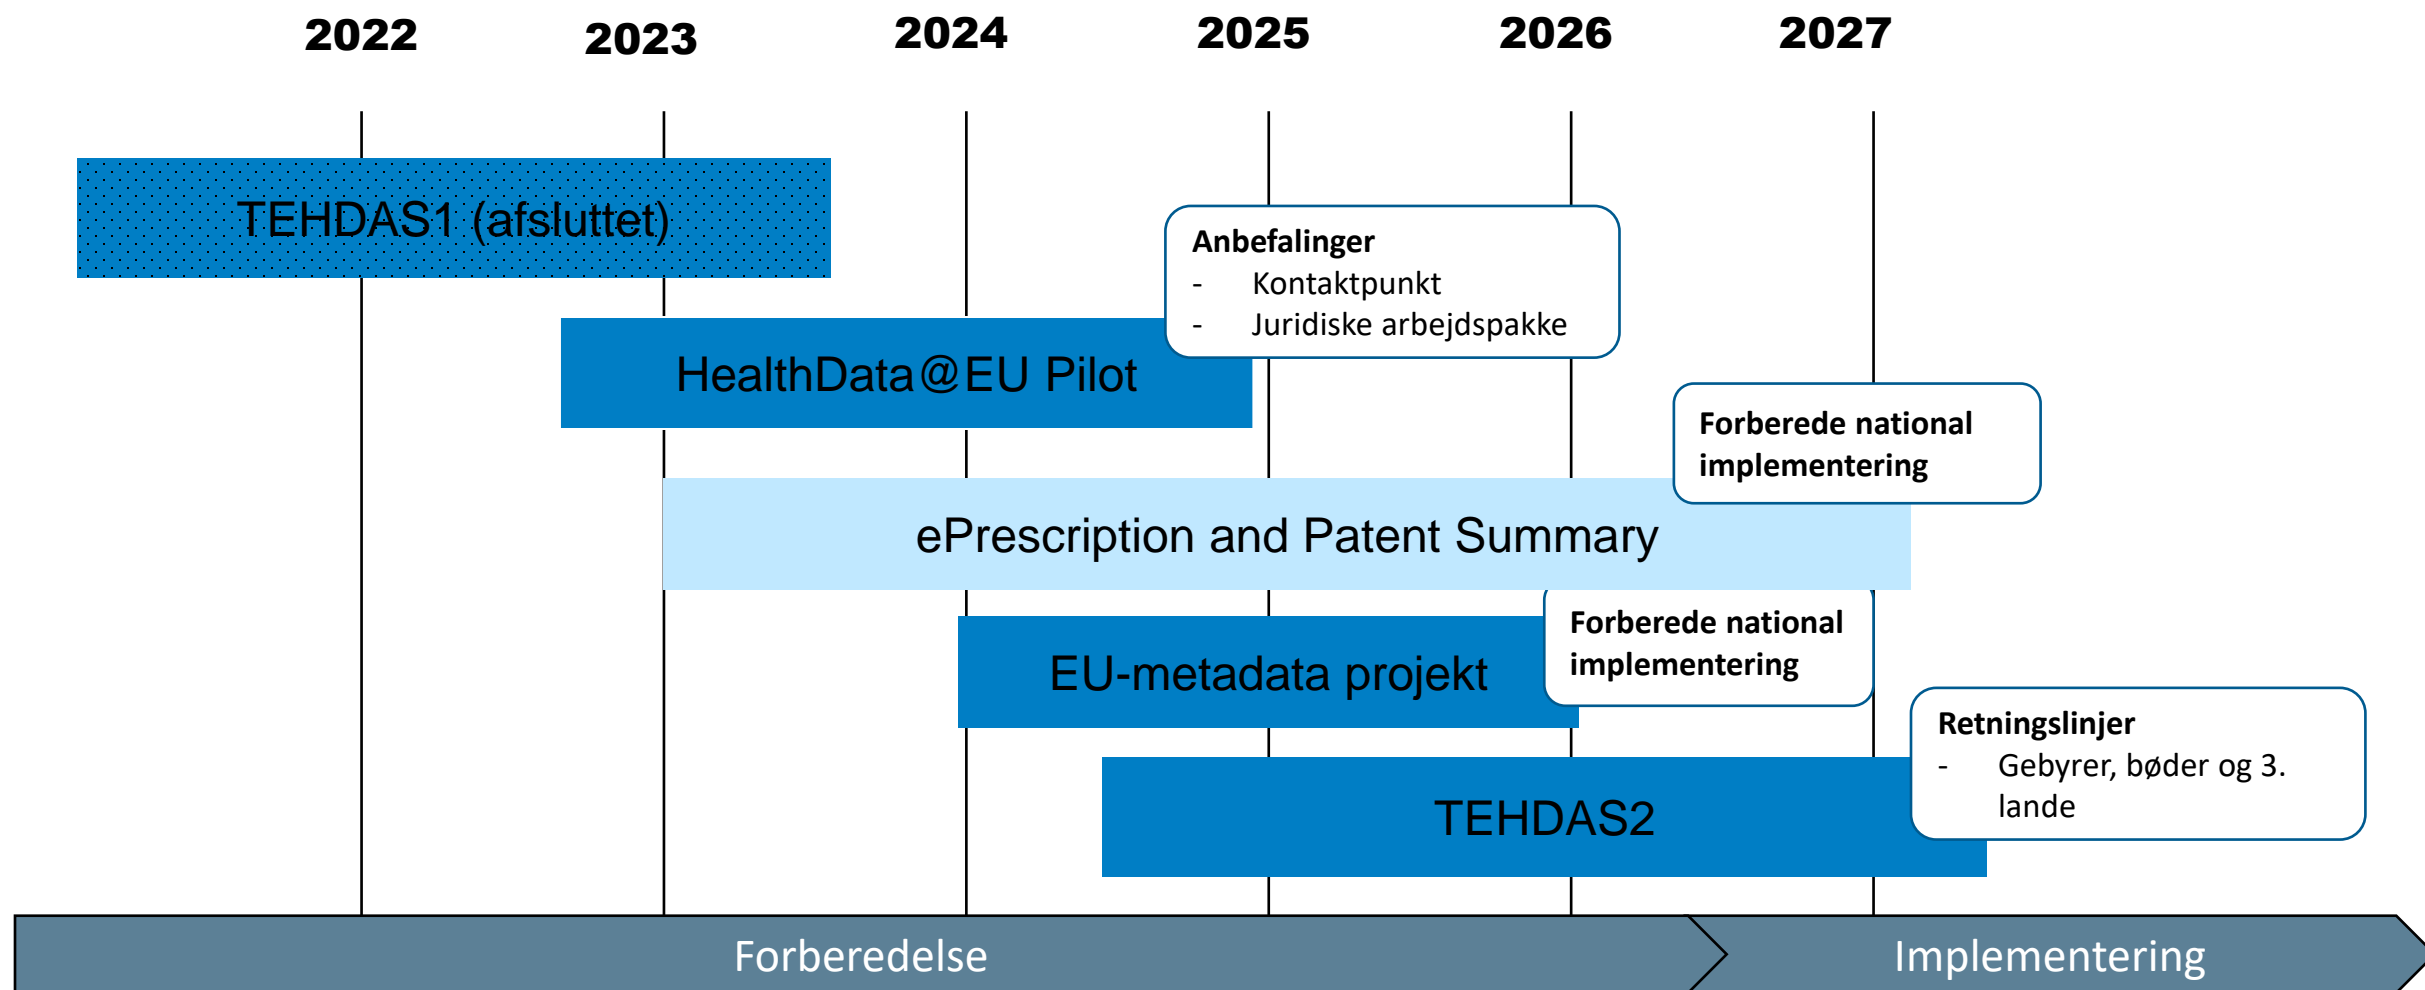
2022 2023 2024 2025 2026 2027

TEHDAS1 (afsluttet)

HealthData@EU Pilot

Anbefalinger
- Kontaktpunkt
- Juridiske arbejdspakke

Forberede national implementering

ePrescription and Patent Summary

EU-metadata projekt

Forberede national implementering

Retningslinjer
- Gebyrer, bøder og 3. lande

TEHDAS2

Forberedelse

Implementering